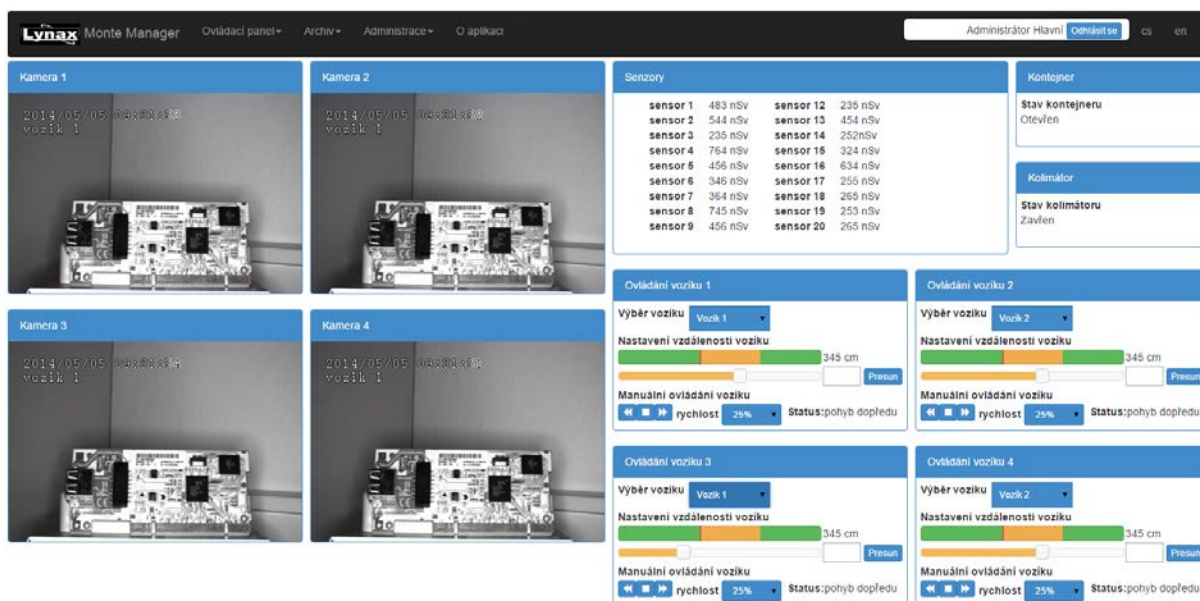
Lynax Monte Manager Ovládací panel▾ Archiv▾ Administrace▾ O aplikaci

Administrátor Hlavní Odhlásit se cs en

Kamera 1

2014/05/05 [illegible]
vozík 1

Kamera 2

2014/05/05 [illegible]
vozík 1

Kamera 3

2014/05/05 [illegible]
vozík 1

Kamera 4

2014/05/05 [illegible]
vozík 1

Senzory

| | | | |
|---|---|---|---|
| sensor 1 | 483 nSv | sensor 12 | 235 nSv |
| sensor 2 | 544 nSv | sensor 13 | 454 nSv |
| sensor 3 | 235 nSv | sensor 14 | 252nSv |
| sensor 4 | 764 nSv | sensor 15 | 324 nSv |
| sensor 5 | 456 nSv | sensor 16 | 634 nSv |
| sensor 6 | 346 nSv | sensor 17 | 255 nSv |
| sensor 7 | 364 nSv | sensor 18 | 265 nSv |
| sensor 8 | 745 nSv | sensor 19 | 253 nSv |
| sensor 9 | 456 nSv | sensor 20 | 265 nSv |

Kontejner

Stav kontejneru
Otevřen

Kolimátor

Stav kolimátoru
Zavřen

Ovládání vozíku 1

Výběr vozíku Vozík 1
Nastavení vzdálenosti vozíku
345 cm
Presun
Manuální ovládání vozíku
rychlost 25% Status:pohyb dopředu

Ovládání vozíku 2

Výběr vozíku Vozík 2
Nastavení vzdálenosti vozíku
345 cm
Presun
Manuální ovládání vozíku
rychlost 25% Status:pohyb dopředu

Ovládání vozíku 3

Výběr vozíku Vozík 1
Nastavení vzdálenosti vozíku
345 cm
Presun
Manuální ovládání vozíku
rychlost 25% Status:pohyb dopředu

Ovládání vozíku 4

Výběr vozíku Vozík 2
Nastavení vzdálenosti vozíku
345 cm
Presun
Manuální ovládání vozíku
rychlost 25% Status:pohyb dopředu